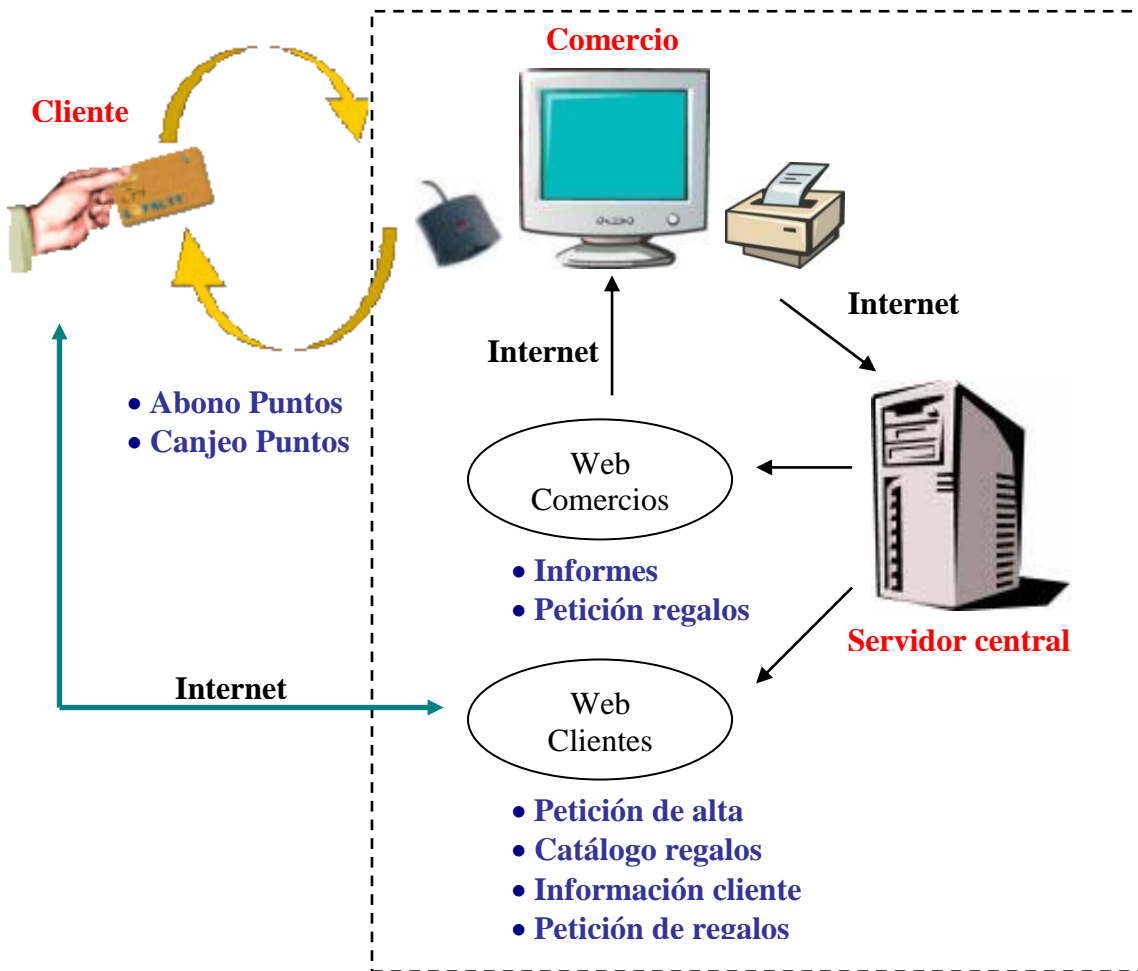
Cliente

Comercio

Internet

Internet

• Abono Puntos
• Canjeo Puntos

Web Comercios

• Informes
• Petición regalos

Servidor central

Internet

Web Clientes

• Petición de alta
• Catálogo regalos
• Información cliente
• Petición de regalos